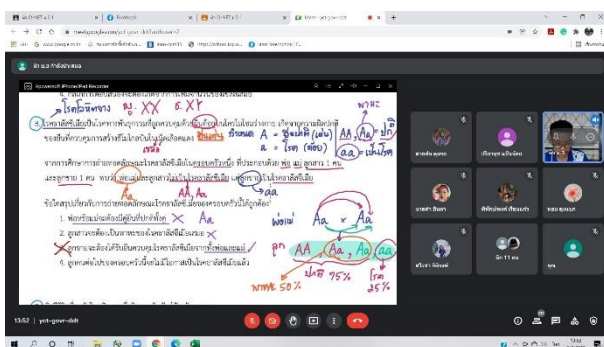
Meet - ycf-gowr-ddt

Apowersoft iPhone/iPad Recorder

โรคโลหิตจาง ญ. XX ช. XY

พาหะ

A = ยีนปกติ (เด่น)

a = โรค (ด้อย)

AA Aa ปกติ

aa เป็นโรค

เผือ

พ่อแม่ Aa × Aa

ลูก AA Aa Aa aa

ปกติ 75%

โรค 25%

พาหะ 50%

13:52 | ycf-gowr-ddt